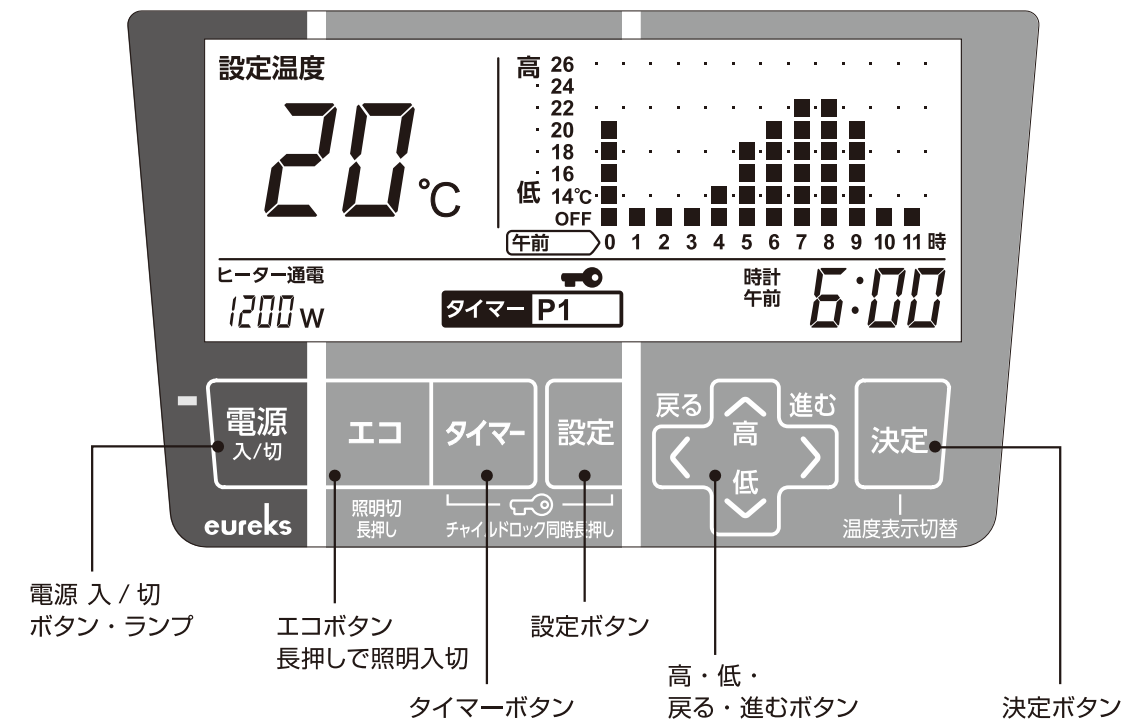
設定温度

20℃

高 26
24
22
20
18
16
低 14℃
OFF

午前 0 1 2 3 4 5 6 7 8 9 10 11 時

ヒーター通電
1200 W

タイマー P1

時計
午前 6:00

電源
入/切

エコ

タイマー

設定

戻る
高
進む
低

決定

eureks

照明切
長押し

チャイルドロック同時長押し

温度表示切替

電源 入 / 切
ボタン・ランプ

エコボタン
長押しで照明入切

タイマーボタン

設定ボタン

高・低・
戻る・進むボタン

決定ボタン